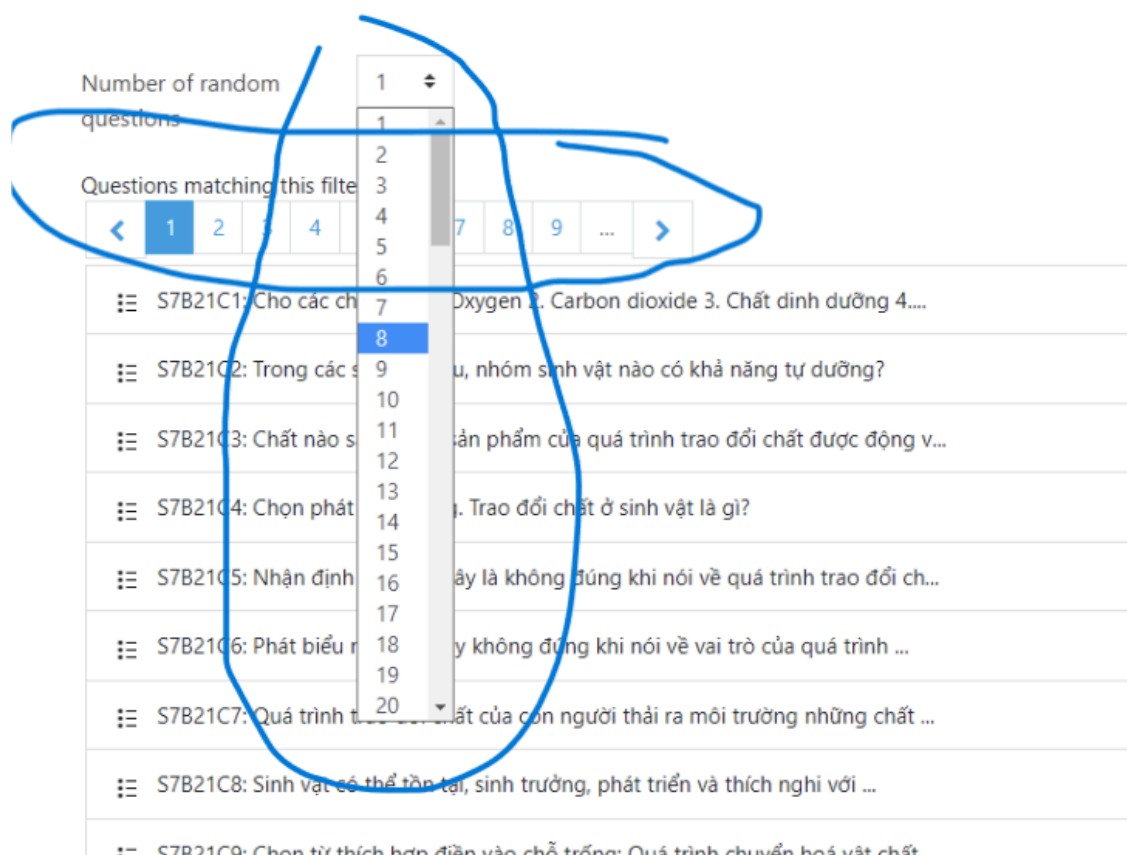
Number of random questions

1

1
2
3
4
5
6
7
8
9
10
11
12
13
14
15
16
17
18
19
20

Questions matching this filte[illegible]

‹ 1 2 3 4 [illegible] 7 8 9 ... ›

S7B21C1: Cho các ch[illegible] Oxygen 2. Carbon dioxide 3. Chất dinh dưỡng 4....

S7B21C2: Trong các s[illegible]u, nhóm sinh vật nào có khả năng tự dưỡng?

S7B21C3: Chất nào s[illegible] sản phẩm của quá trình trao đổi chất được động v...

S7B21C4: Chọn phát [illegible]. Trao đổi chất ở sinh vật là gì?

S7B21C5: Nhận định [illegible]ây là không đúng khi nói về quá trình trao đổi ch...

S7B21C6: Phát biểu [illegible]y không đúng khi nói về vai trò của quá trình ...

S7B21C7: Quá trình t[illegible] chất của con người thải ra môi trường những chất ...

S7B21C8: Sinh vật có thể tồn tại, sinh trưởng, phát triển và thích nghi với ...

S7B21C9: Chọn từ thích hợp điền vào chỗ trống: Quá trình chuyển hoá vật chất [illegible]